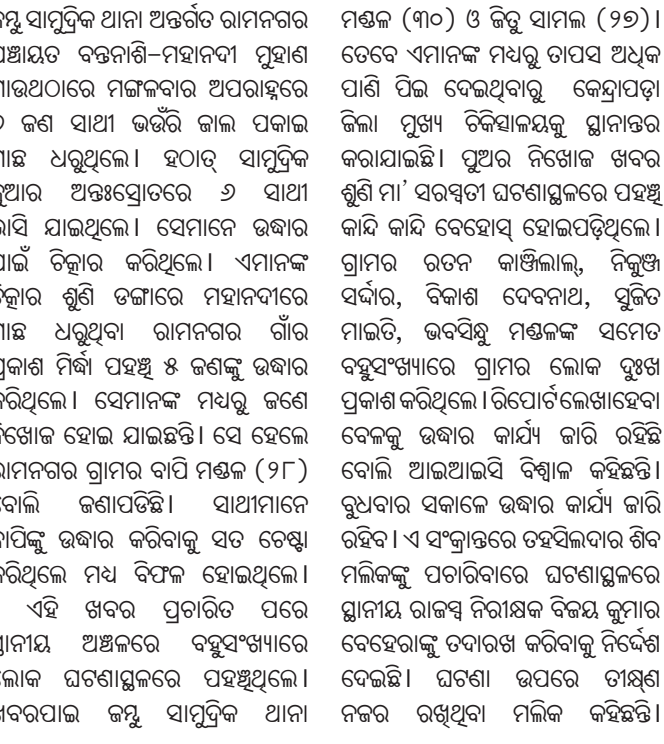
ଜମ୍ବୁ ସାମୁଦ୍ରିକ ଥାନା ଅନ୍ତର୍ଗତ ରାମନଗର ପଞ୍ଚାୟତ ବନ୍ତନାଶି–ମହାନଦୀ ମୁହାଣ ମାଉଥଠାରେ ମଙ୍ଗଳବାର ଅପରାହ୍ନରେ ୬ ଜଣ ସାଥୀ ଭଉଁରି ଜାଲ ପକାଇ ମାଛ ଧରୁଥିଲେ। ହଠାତ୍ ସାମୁଦ୍ରିକ ଜୁଆର ଅନ୍ତଃସ୍ରୋତରେ ୬ ସାଥୀ ଭାସି ଯାଇଥିଲେ। ସେମାନେ ଉଦ୍ଧାର ପାଇଁ ଚିତ୍କାର କରିଥିଲେ। ଏମାନଙ୍କ ଚିତ୍କାର ଶୁଣି ଡଙ୍ଗାରେ ମହାନଦୀରେ ମାଛ ଧରୁଥିବା ରାମନଗର ଗାଁର ପ୍ରକାଶ ମିର୍ଦ୍ଧା ପହଞ୍ଚି ୫ ଜଣଙ୍କୁ ଉଦ୍ଧାର କରିଥିଲେ। ସେମାନଙ୍କ ମଧ୍ୟରୁ ଜଣେ ନିଖୋଜ ହୋଇ ଯାଇଛନ୍ତି। ସେ ହେଲେ ରାମନଗର ଗ୍ରାମର ବାପି ମଣ୍ଡଳ (୨୮) ବୋଲି ଜଣାପଡ଼ିଛି। ସାଥୀମାନେ ବାପିଙ୍କୁ ଉଦ୍ଧାର କରିବାକୁ ସତ ଚେଷ୍ଟା କରିଥିଲେ ମଧ୍ୟ ବିଫଳ ହୋଇଥିଲେ। ଏହି ଖବର ପ୍ରଚାରିତ ପରେ ସ୍ଥାନୀୟ ଅଞ୍ଚଳରେ ବହୁସଂଖ୍ୟାରେ ଲୋକ ଘଟଣାସ୍ଥଳରେ ପହଞ୍ଚିଥିଲେ। ଖବରପାଇ ଜମ୍ବୁ ସାମୁଦ୍ରିକ ଥାନା

ମଣ୍ଡଳ (୩୦) ଓ ଜିତୁ ସାମଲ (୨୭)। ତେବେ ଏମାନଙ୍କ ମଧ୍ୟରୁ ତାପସ ଅଧିକ ପାଣି ପିଇ ଦେଇଥିବାରୁ କେନ୍ଦ୍ରାପଡ଼ା ଜିଲ୍ଲା ମୁଖ୍ୟ ଚିକିତ୍ସାଳୟକୁ ସ୍ଥାନାନ୍ତର କରାଯାଇଛି। ପୁଅର ନିଖୋଜ ଖବର ଶୁଣି ମା' ସରସ୍ୱତୀ ଘଟଣାସ୍ଥଳରେ ପହଞ୍ଚି କାନ୍ଦି କାନ୍ଦି ବେହୋସ୍ ହୋଇପଡ଼ିଥିଲେ। ଗ୍ରାମର ରତନ କାଞ୍ଜିଲାଲ୍, ନିକୁଞ୍ଜ ସର୍ଦ୍ଦାର, ବିକାଶ ଦେବନାଥ, ସୁଜିତ ମାଇତି, ଭବସିନ୍ଧୁ ମଣ୍ଡଳଙ୍କ ସମେତ ବହୁସଂଖ୍ୟାରେ ଗ୍ରାମର ଲୋକ ଦୁଃଖ ପ୍ରକାଶ କରିଥିଲେ। ରିପୋର୍ଟ ଲେଖାହେବା ବେଳକୁ ଉଦ୍ଧାର କାର୍ଯ୍ୟ ଜାରି ରହିଛି ବୋଲି ଆଇଆଇସି ବିଶ୍ୱାଳ କହିଛନ୍ତି। ବୁଧବାର ସକାଳେ ଉଦ୍ଧାର କାର୍ଯ୍ୟ ଜାରି ରହିବ। ଏ ସଂକ୍ରାନ୍ତରେ ତହସିଲଦାର ଶିବ ମଲିକଙ୍କୁ ପଚାରିବାରେ ଘଟଣାସ୍ଥଳରେ ସ୍ଥାନୀୟ ରାଜସ୍ୱ ନିରୀକ୍ଷକ ବିଜୟ କୁମାର ବେହେରାଙ୍କୁ ତଦାରଖ କରିବାକୁ ନିର୍ଦ୍ଦେଶ ଦେଇଛି। ଘଟଣା ଉପରେ ତୀକ୍ଷ୍ଣ ନଜର ରଖିଥିବା ମଲିକ କହିଛନ୍ତି।